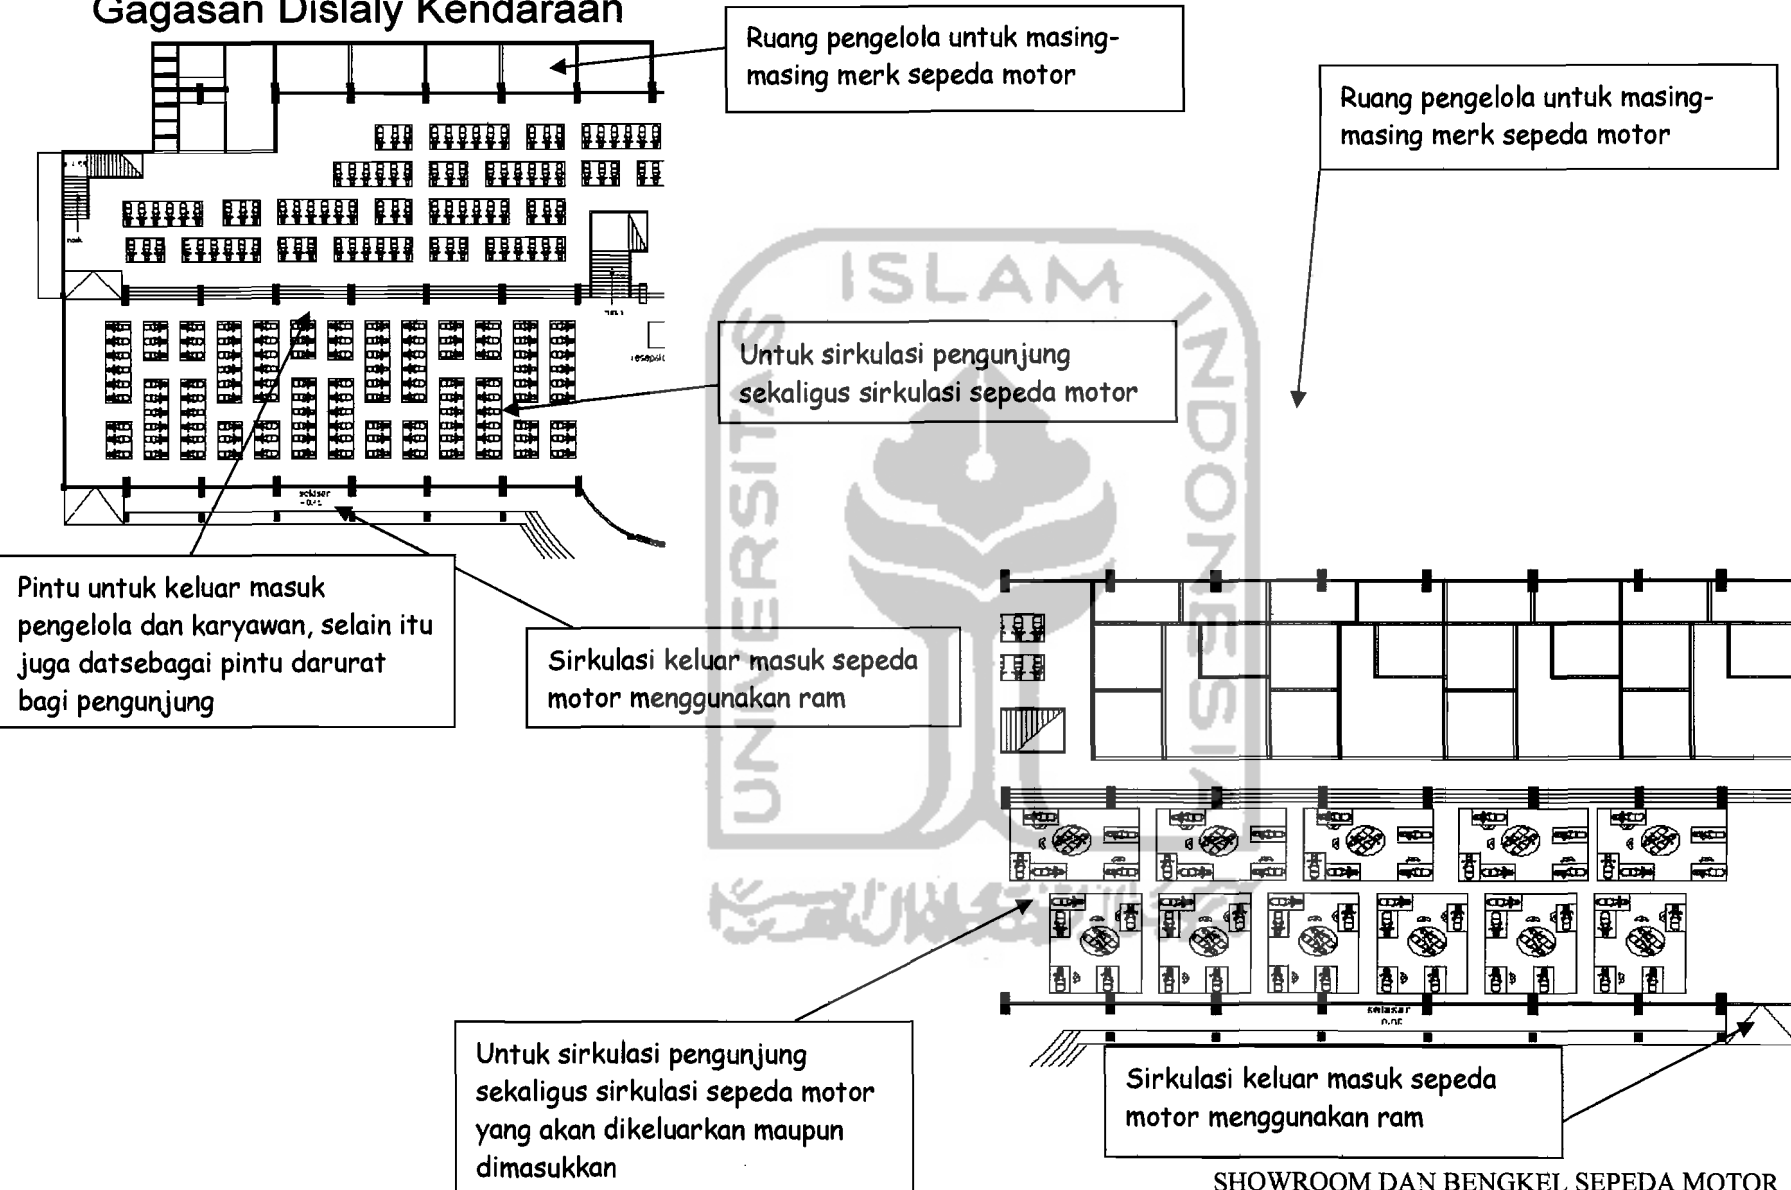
Gagasan Dislaly Kendaraan

Ruang pengelola untuk masing-masing merk sepeda motor

Ruang pengelola untuk masing-masing merk sepeda motor

Untuk sirkulasi pengunjung sekaligus sirkulasi sepeda motor

ISLAM

UNIVERSITAS

INDONESIA

Pintu untuk keluar masuk pengelola dan karyawan, selain itu juga datsebagai pintu darurat bagi pengunjung

Sirkulasi keluar masuk sepeda motor menggunakan ram

Untuk sirkulasi pengunjung sekaligus sirkulasi sepeda motor yang akan dikeluarkan maupun dimasukkan

Sirkulasi keluar masuk sepeda motor menggunakan ram

SHOWROOM DAN BENGKEL SEPEDA MOTOR